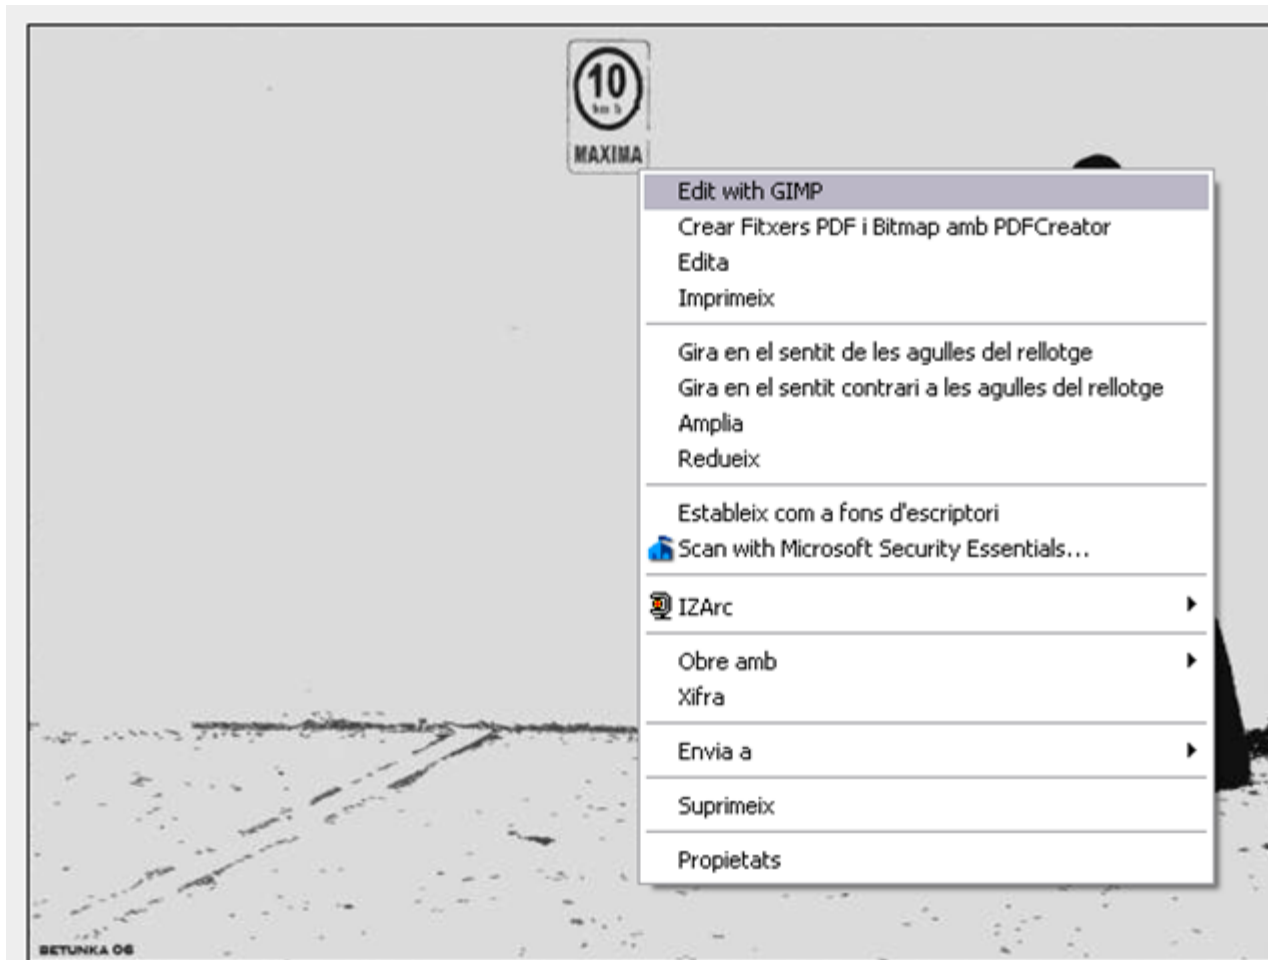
10
km h
MAXIMA

Edit with GIMP
Crear Fitxers PDF i Bitmap amb PDFCreator
Edita
Imprimeix

Gira en el sentit de les agulles del rellotge
Gira en el sentit contrari a les agulles del rellotge
Amplia
Redueix

Estableix com a fons d'escriptori
Scan with Microsoft Security Essentials...

IZArc

Obre amb
Xifra

Envia a

Suprimeix

Propietats

BETUNKA 06